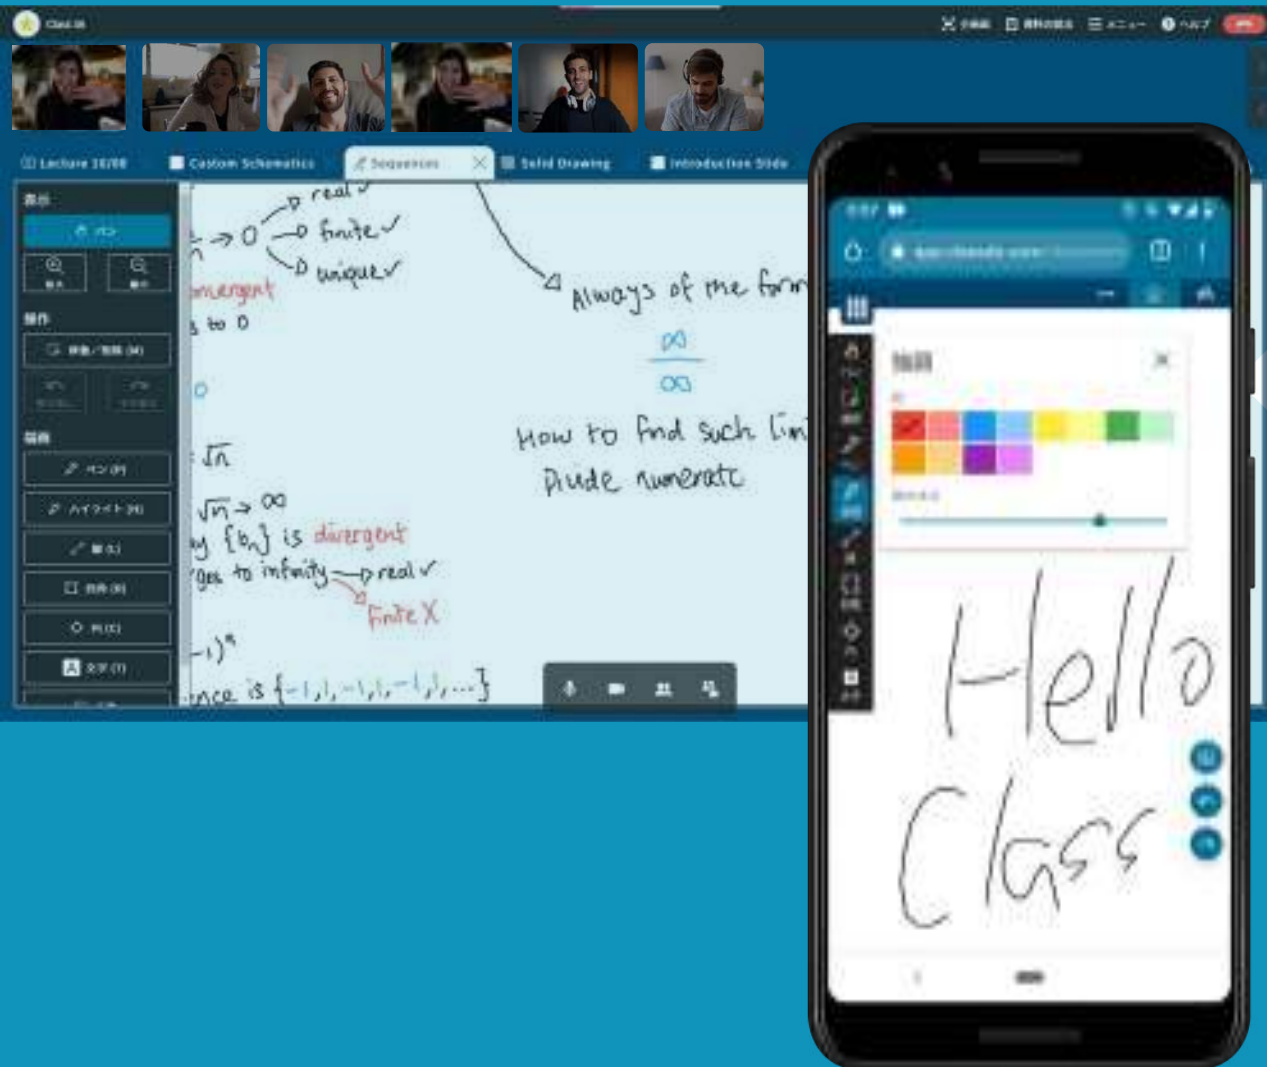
Class.de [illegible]

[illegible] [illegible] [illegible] ヘルプ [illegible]

Lecture 10/08 Custom Schematics Sequences Solid Drawing Introduction Slide

表示
ペン
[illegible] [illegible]
操作
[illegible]
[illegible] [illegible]
描画
ペン (P)
ハイライト (H)
線 (L)
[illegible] (R)
円 (C)
文字 (T)

$\to 0$ real finite✓ unique✓
onvergent
s to 0
0
$\sqrt{n}$
$\sqrt{n} \to \infty$
$\{a_n\}$ is divergent
ges to infinity real✓
finite X
$-1)^n$
nce is $\{-1,1,-1,1,-1,1,\dots\}$

Always of the form
$\frac{\infty}{\infty}$
How to find such lim
Divide numerato

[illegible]

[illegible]

Hello Class